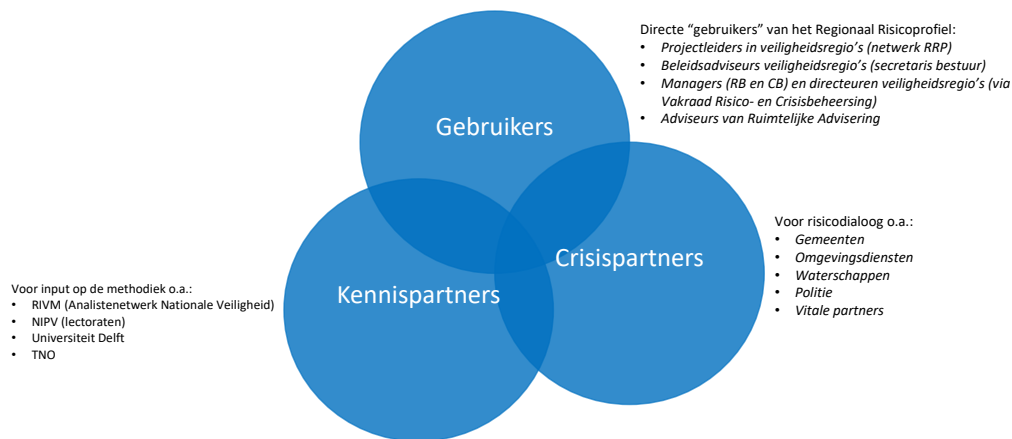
Directe “gebruikers” van het Regionaal Risicoprofiel:
• Projectleiders in veiligheidsregio’s (netwerk RRP)
• Beleidsadviseurs veiligheidsregio’s (secretaris bestuur)
• Managers (RB en CB) en directeuren veiligheidsregio’s (via Vakraad Risico- en Crisisbeheersing)
• Adviseurs van Ruimtelijke Advisering

Gebruikers

Voor risicodialoog o.a.:
• Gemeenten
• Omgevingsdiensten
• Waterschappen
• Politie
• Vitale partners

Crisispartners

Voor input op de methodiek o.a.:
• RIVM (Analistenetwerk Nationale Veiligheid)
• NIPV (lectoraten)
• Universiteit Delft
• TNO

Kennispartners